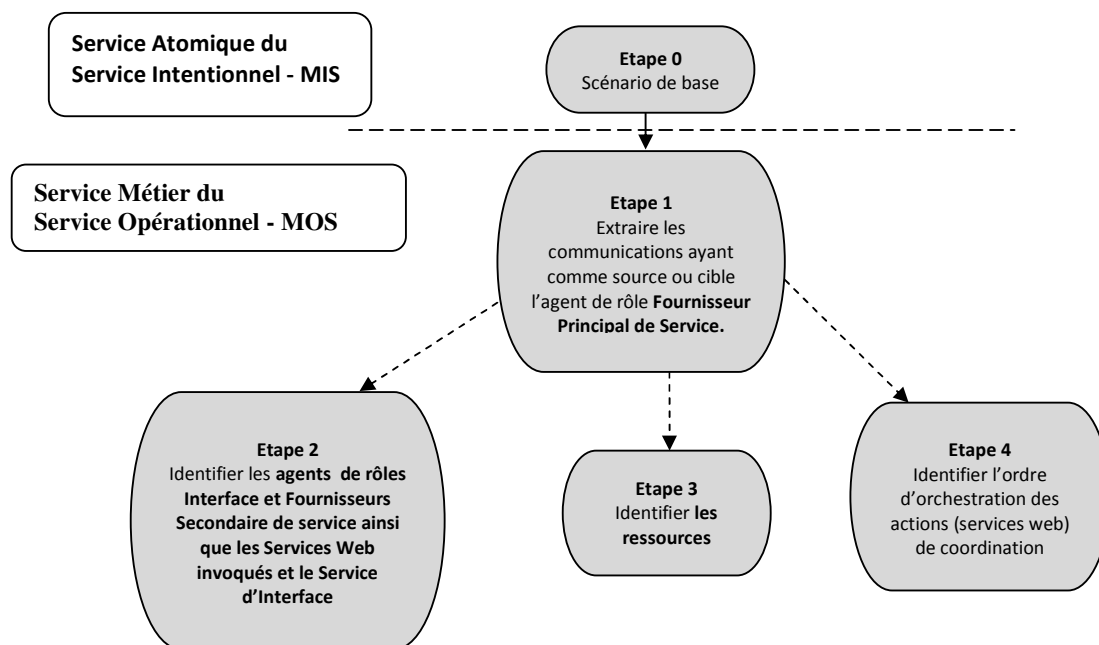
Service Atomique du Service Intentionnel - MIS

Etape 0
Scénario de base

Service Métier du Service Opérationnel - MOS

Etape 1
Extraire les communications ayant comme source ou cible l'agent de rôle Fournisseur Principal de Service.

Etape 2
Identifier les agents de rôles Interface et Fournisseurs Secondaire de service ainsi que les Services Web invoqués et le Service d'Interface

Etape 3
Identifier les ressources

Etape 4
Identifier l'ordre d'orchestration des actions (services web) de coordination